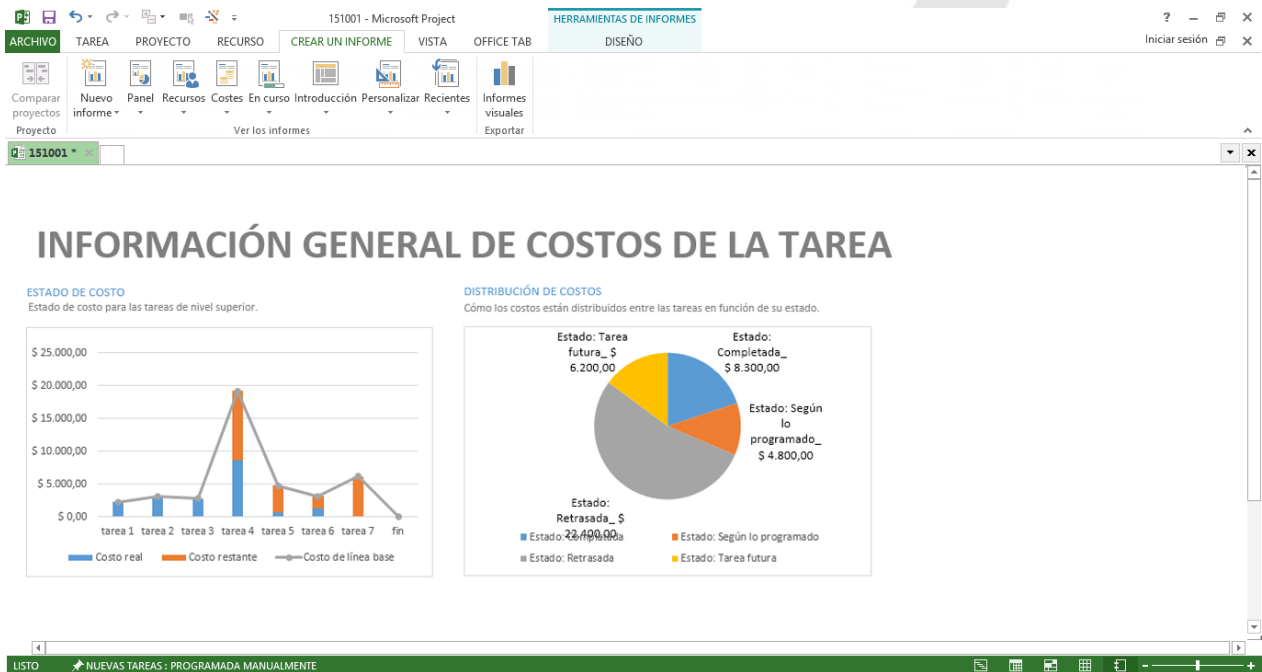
151001 - Microsoft Project

HERRAMIENTAS DE INFORMES

? – ✕

ARCHIVO TAREA PROYECTO RECURSO CREAR UN INFORME VISTA OFFICE TAB DISEÑO

Iniciar sesión

Comparar proyectos
Proyecto

Nuevo informe Panel Recursos Costes En curso Introducción Personalizar Recientes
Ver los informes

Informes visuales
Exportar

151001 *

INFORMACIÓN GENERAL DE COSTOS DE LA TAREA

ESTADO DE COSTO
Estado de costo para las tareas de nivel superior.

$ 25.000,00
$ 20.000,00
$ 15.000,00
$ 10.000,00
$ 5.000,00
$ 0,00

tarea 1 tarea 2 tarea 3 tarea 4 tarea 5 tarea 6 tarea 7 fin

Costo real Costo restante Costo de línea base

DISTRIBUCIÓN DE COSTOS
Cómo los costos están distribuidos entre las tareas en función de su estado.

Estado: Tarea futura_ $ 6.200,00

Estado: Completada_ $ 8.300,00

Estado: Según lo programado_ $ 4.800,00

Estado: Retrasada_ $ 22.400,00

Estado: Completada Estado: Según lo programado
Estado: Retrasada Estado: Tarea futura

LISTO NUEVAS TAREAS : PROGRAMADA MANUALMENTE